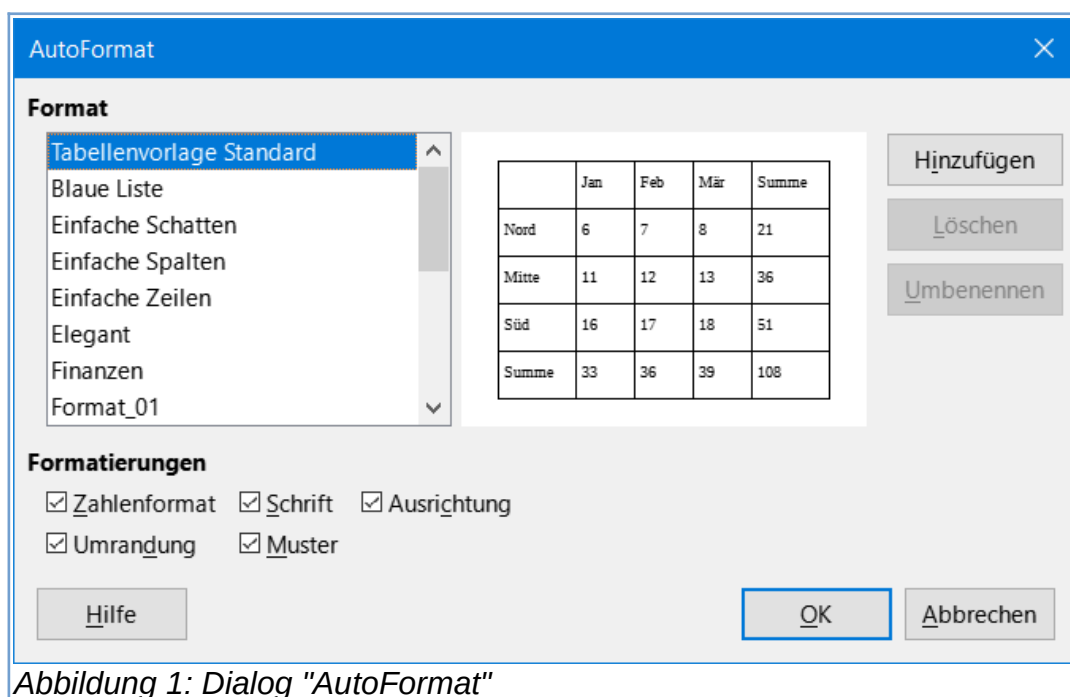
AutoFormat

Format

Tabellenvorlage Standard
Blaue Liste
Einfache Schatten
Einfache Spalten
Einfache Zeilen
Elegant
Finanzen
Format_01

| | Jan | Feb | Mär | Summe |
|---|---|---|---|---|
| Nord | 6 | 7 | 8 | 21 |
| Mitte | 11 | 12 | 13 | 36 |
| Süd | 16 | 17 | 18 | 51 |
| Summe | 33 | 36 | 39 | 108 |

Hinzufügen
Löschen
Umbenennen

Formatierungen

☑ Zahlenformat ☑ Schrift ☑ Ausrichtung
☑ Umrandung ☑ Muster

Hilfe
OK
Abbrechen

Abbildung 1: Dialog "AutoFormat"